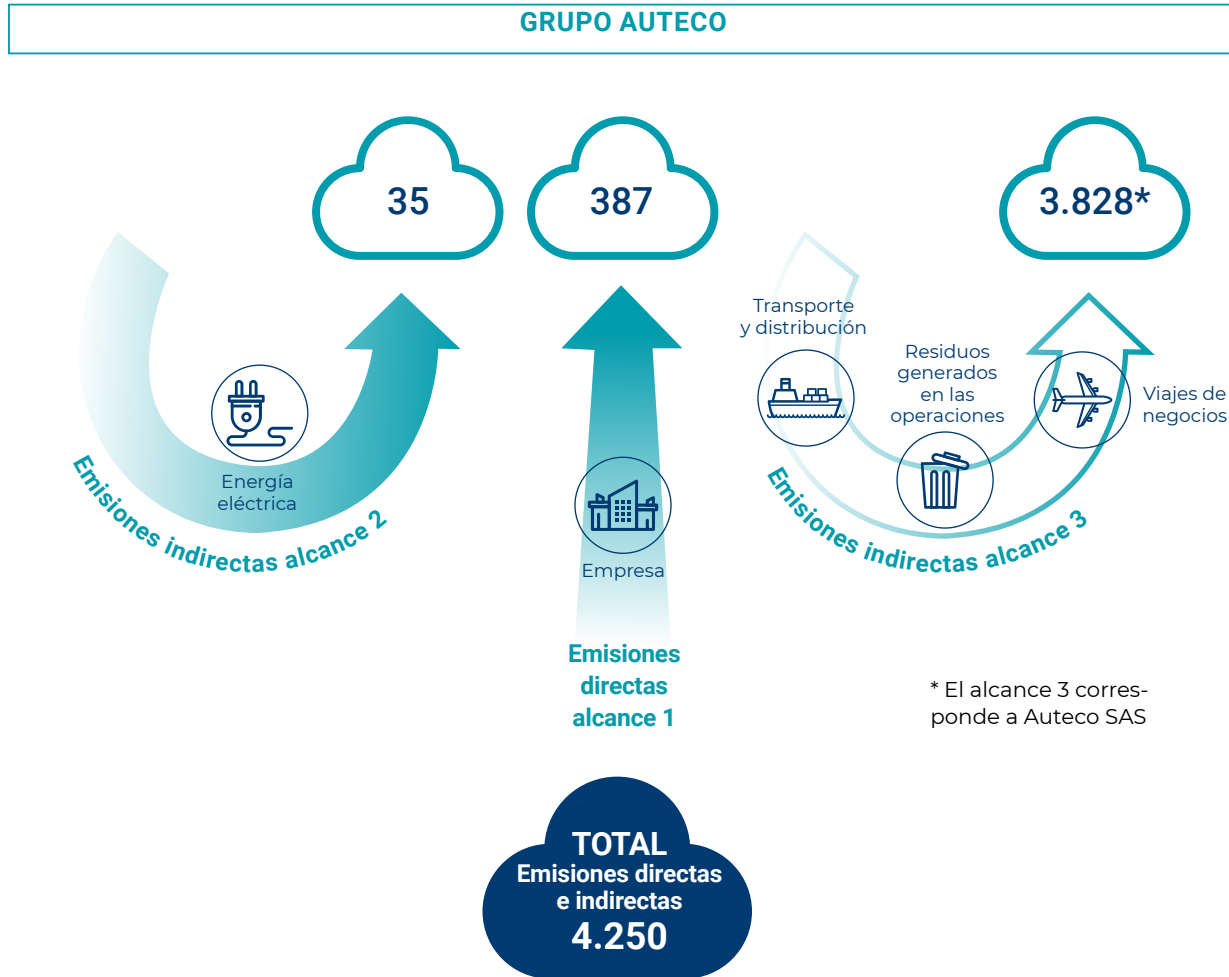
GRUPO AUTECO

35

387

3.828*

Energía eléctrica

Emisiones indirectas alcance 2

Empresa

Emisiones directas alcance 1

Transporte y distribución

Residuos generados en las operaciones

Viajes de negocios

Emisiones indirectas alcance 3

* El alcance 3 corresponde a Auteco SAS

TOTAL
Emisiones directas e indirectas
4.250